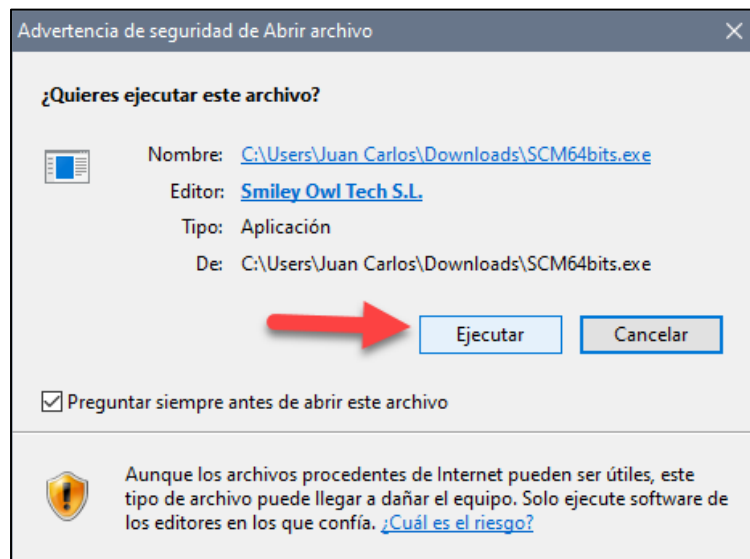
Advertencia de seguridad de Abrir archivo

¿Quieres ejecutar este archivo?

Nombre: C:\Users\Juan Carlos\Downloads\SCM64bits.exe

Editor: Smiley Owl Tech S.L.

Tipo: Aplicación

De: C:\Users\Juan Carlos\Downloads\SCM64bits.exe

Ejecutar

Cancelar

Preguntar siempre antes de abrir este archivo

Aunque los archivos procedentes de Internet pueden ser útiles, este tipo de archivo puede llegar a dañar el equipo. Solo ejecute software de los editores en los que confía. ¿Cuál es el riesgo?